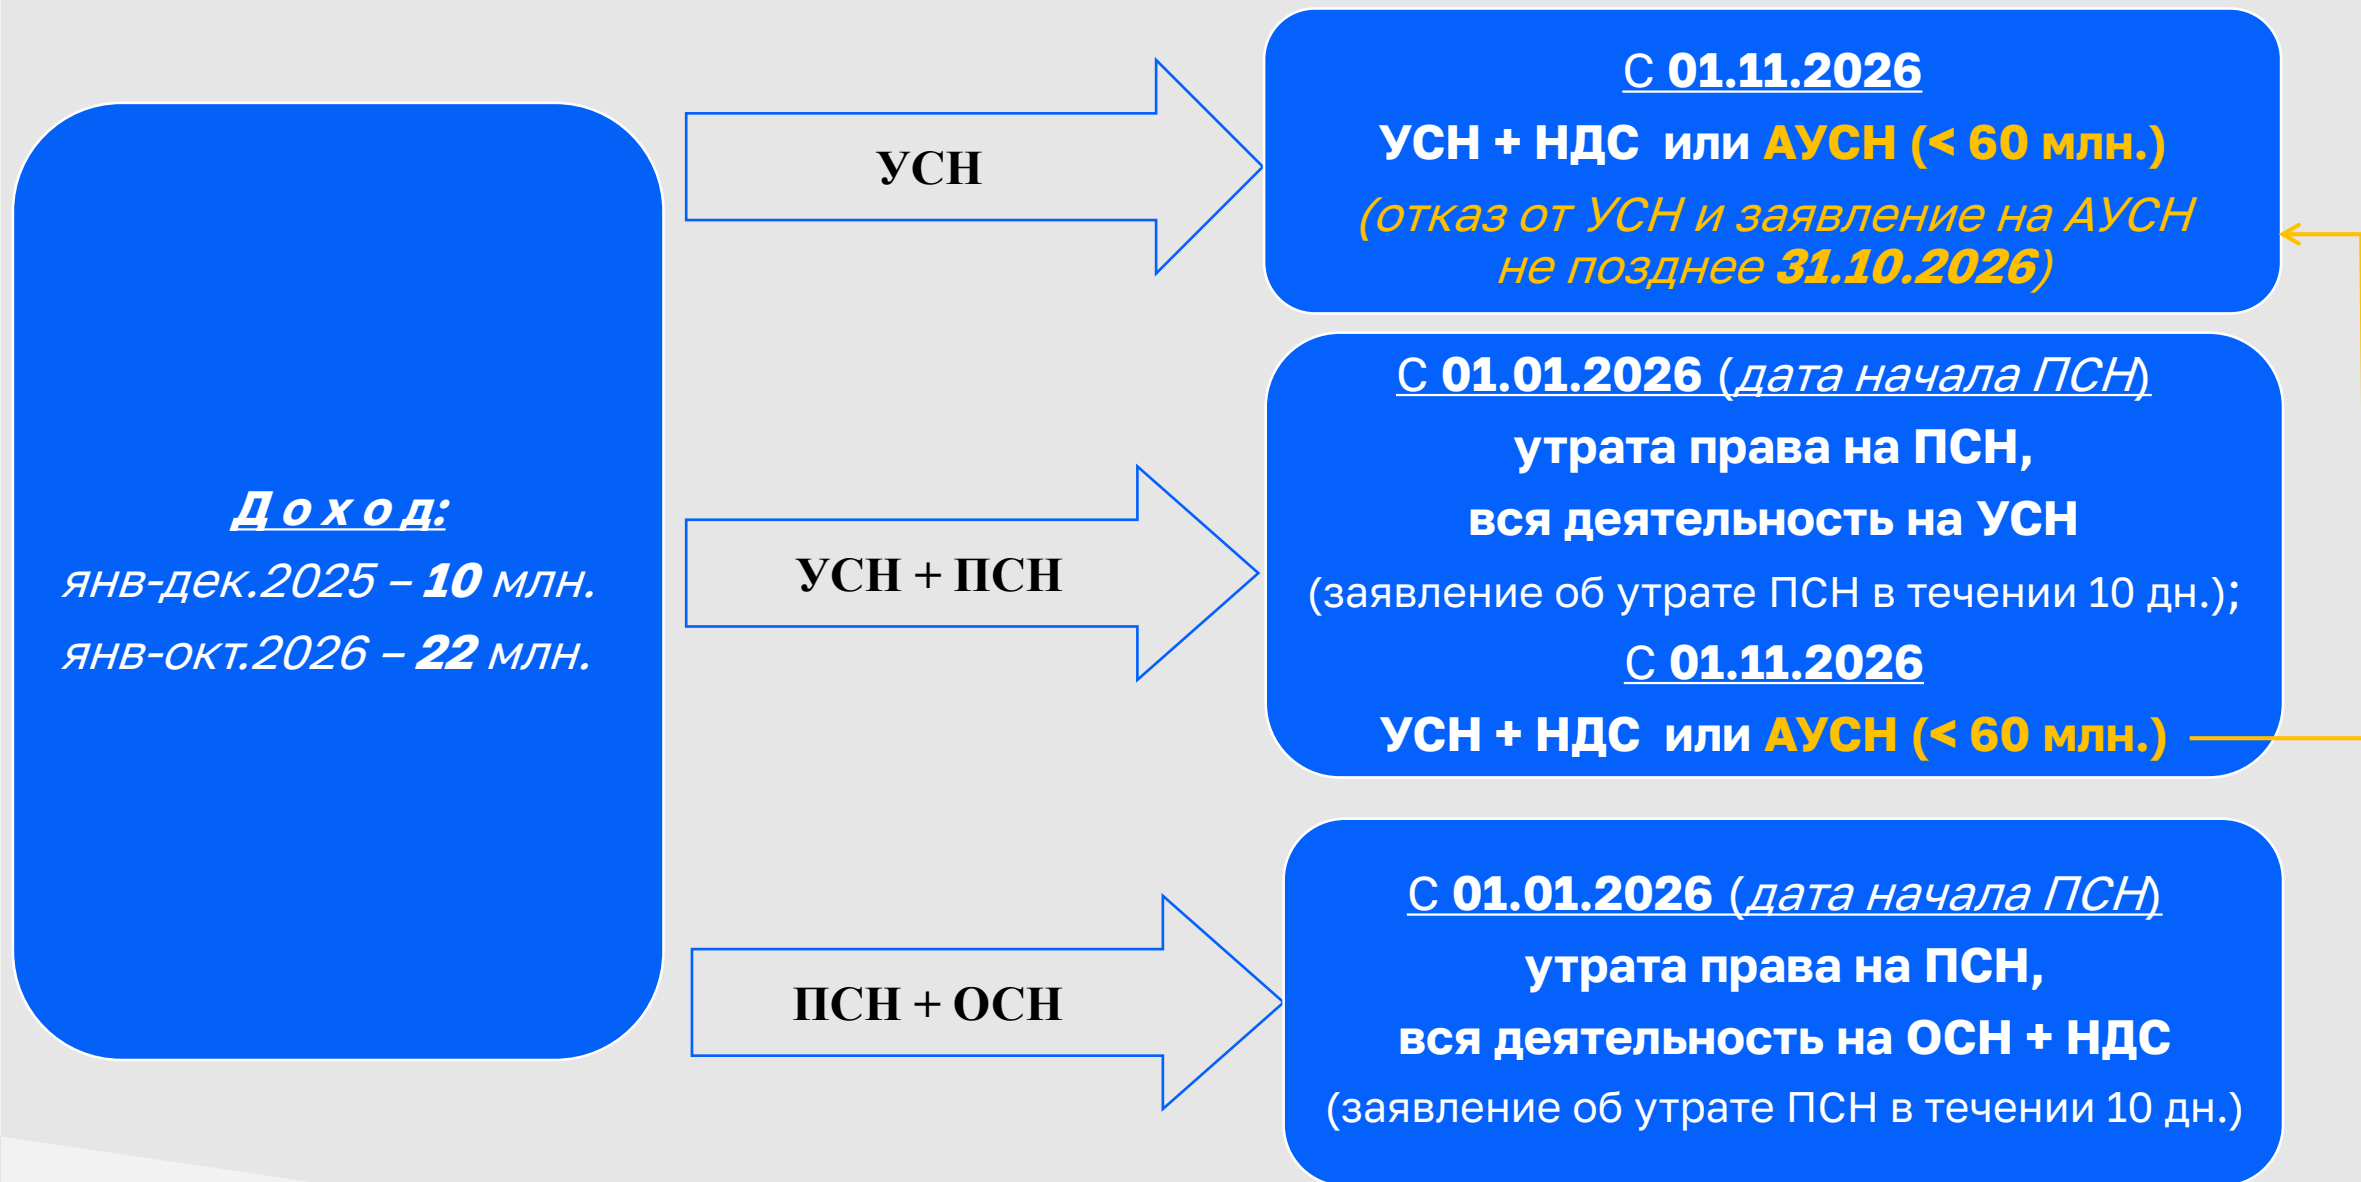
Доход:
янв-дек.2025 – 10 млн.
янв-окт.2026 – 22 млн.

УСН

С 01.11.2026
УСН + НДС или АУСН (< 60 млн.)
(отказ от УСН и заявление на АУСН не позднее 31.10.2026)

УСН + ПСН

С 01.01.2026 (дата начала ПСН)
утрата права на ПСН,
вся деятельность на УСН
(заявление об утрате ПСН в течении 10 дн.);
С 01.11.2026
УСН + НДС или АУСН (< 60 млн.)

ПСН + ОСН

С 01.01.2026 (дата начала ПСН)
утрата права на ПСН,
вся деятельность на ОСН + НДС
(заявление об утрате ПСН в течении 10 дн.)